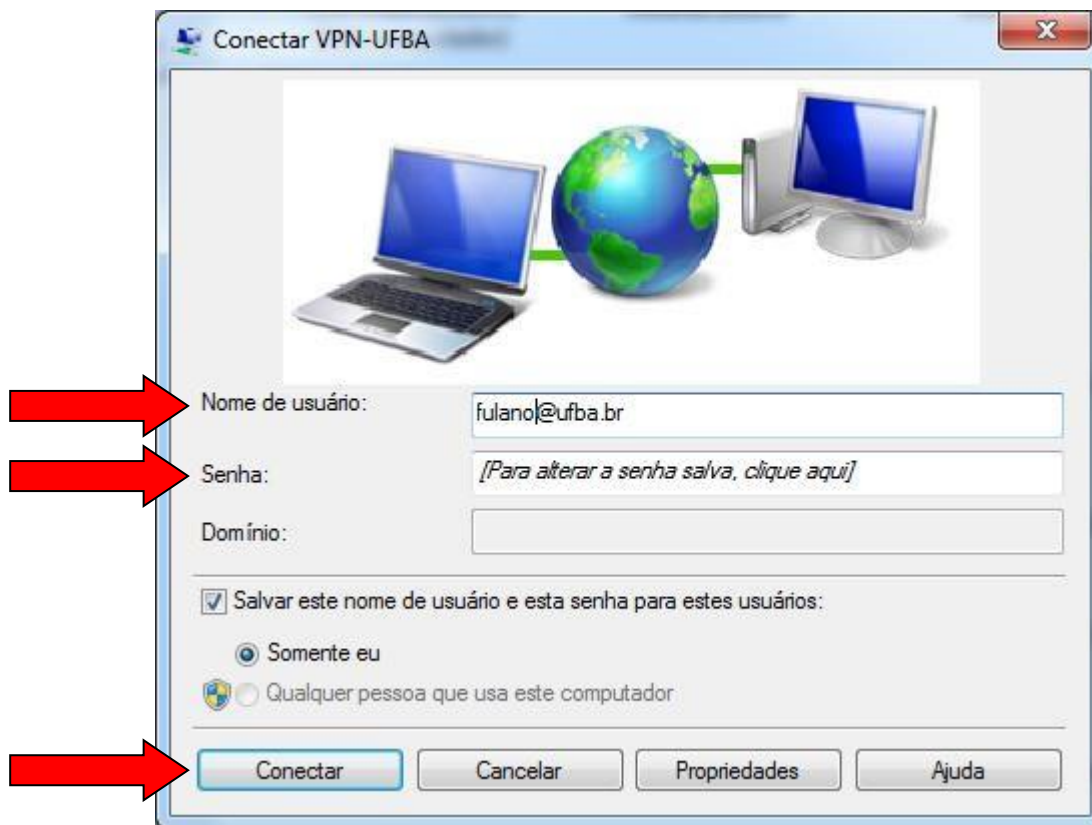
Conectar VPN-UFBA

Nome de usuário: fulano@ufba.br

Senha: [Para alterar a senha salva, clique aqui]

Domínio:

Salvar este nome de usuário e esta senha para estes usuários:

Somente eu

Qualquer pessoa que usa este computador

Conectar | Cancelar | Propriedades | Ajuda